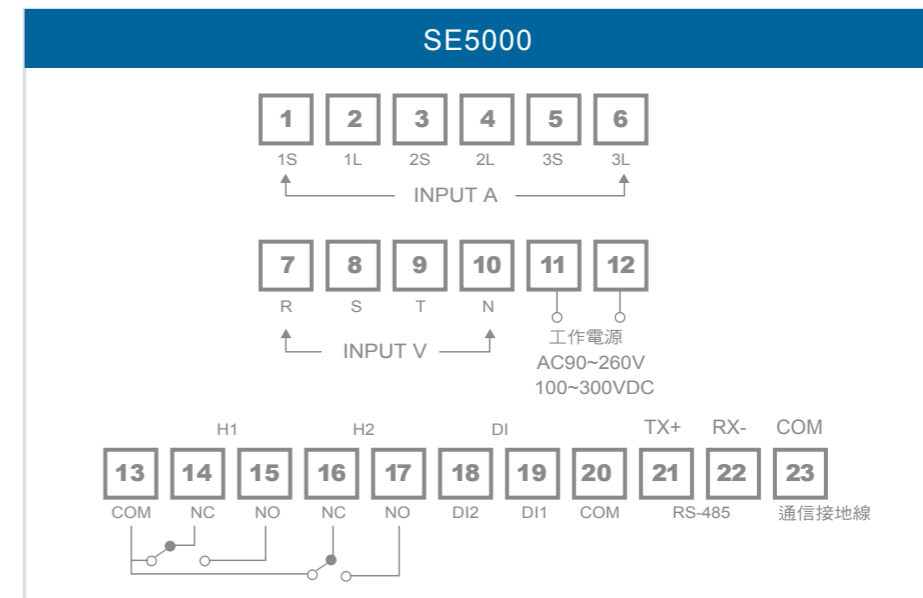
SE5000

1 2 3 4 5 6
1S 1L 2S 2L 3S 3L
INPUT A

7 8 9 10 11 12
R S T N
INPUT V
工作電源
AC90~260V
100~300VDC

H1 H2 DI TX+ RX- COM
13 14 15 16 17 18 19 20 21 22 23
COM NC NO NC NO DI2 DI1 COM RS-485 通信接地線